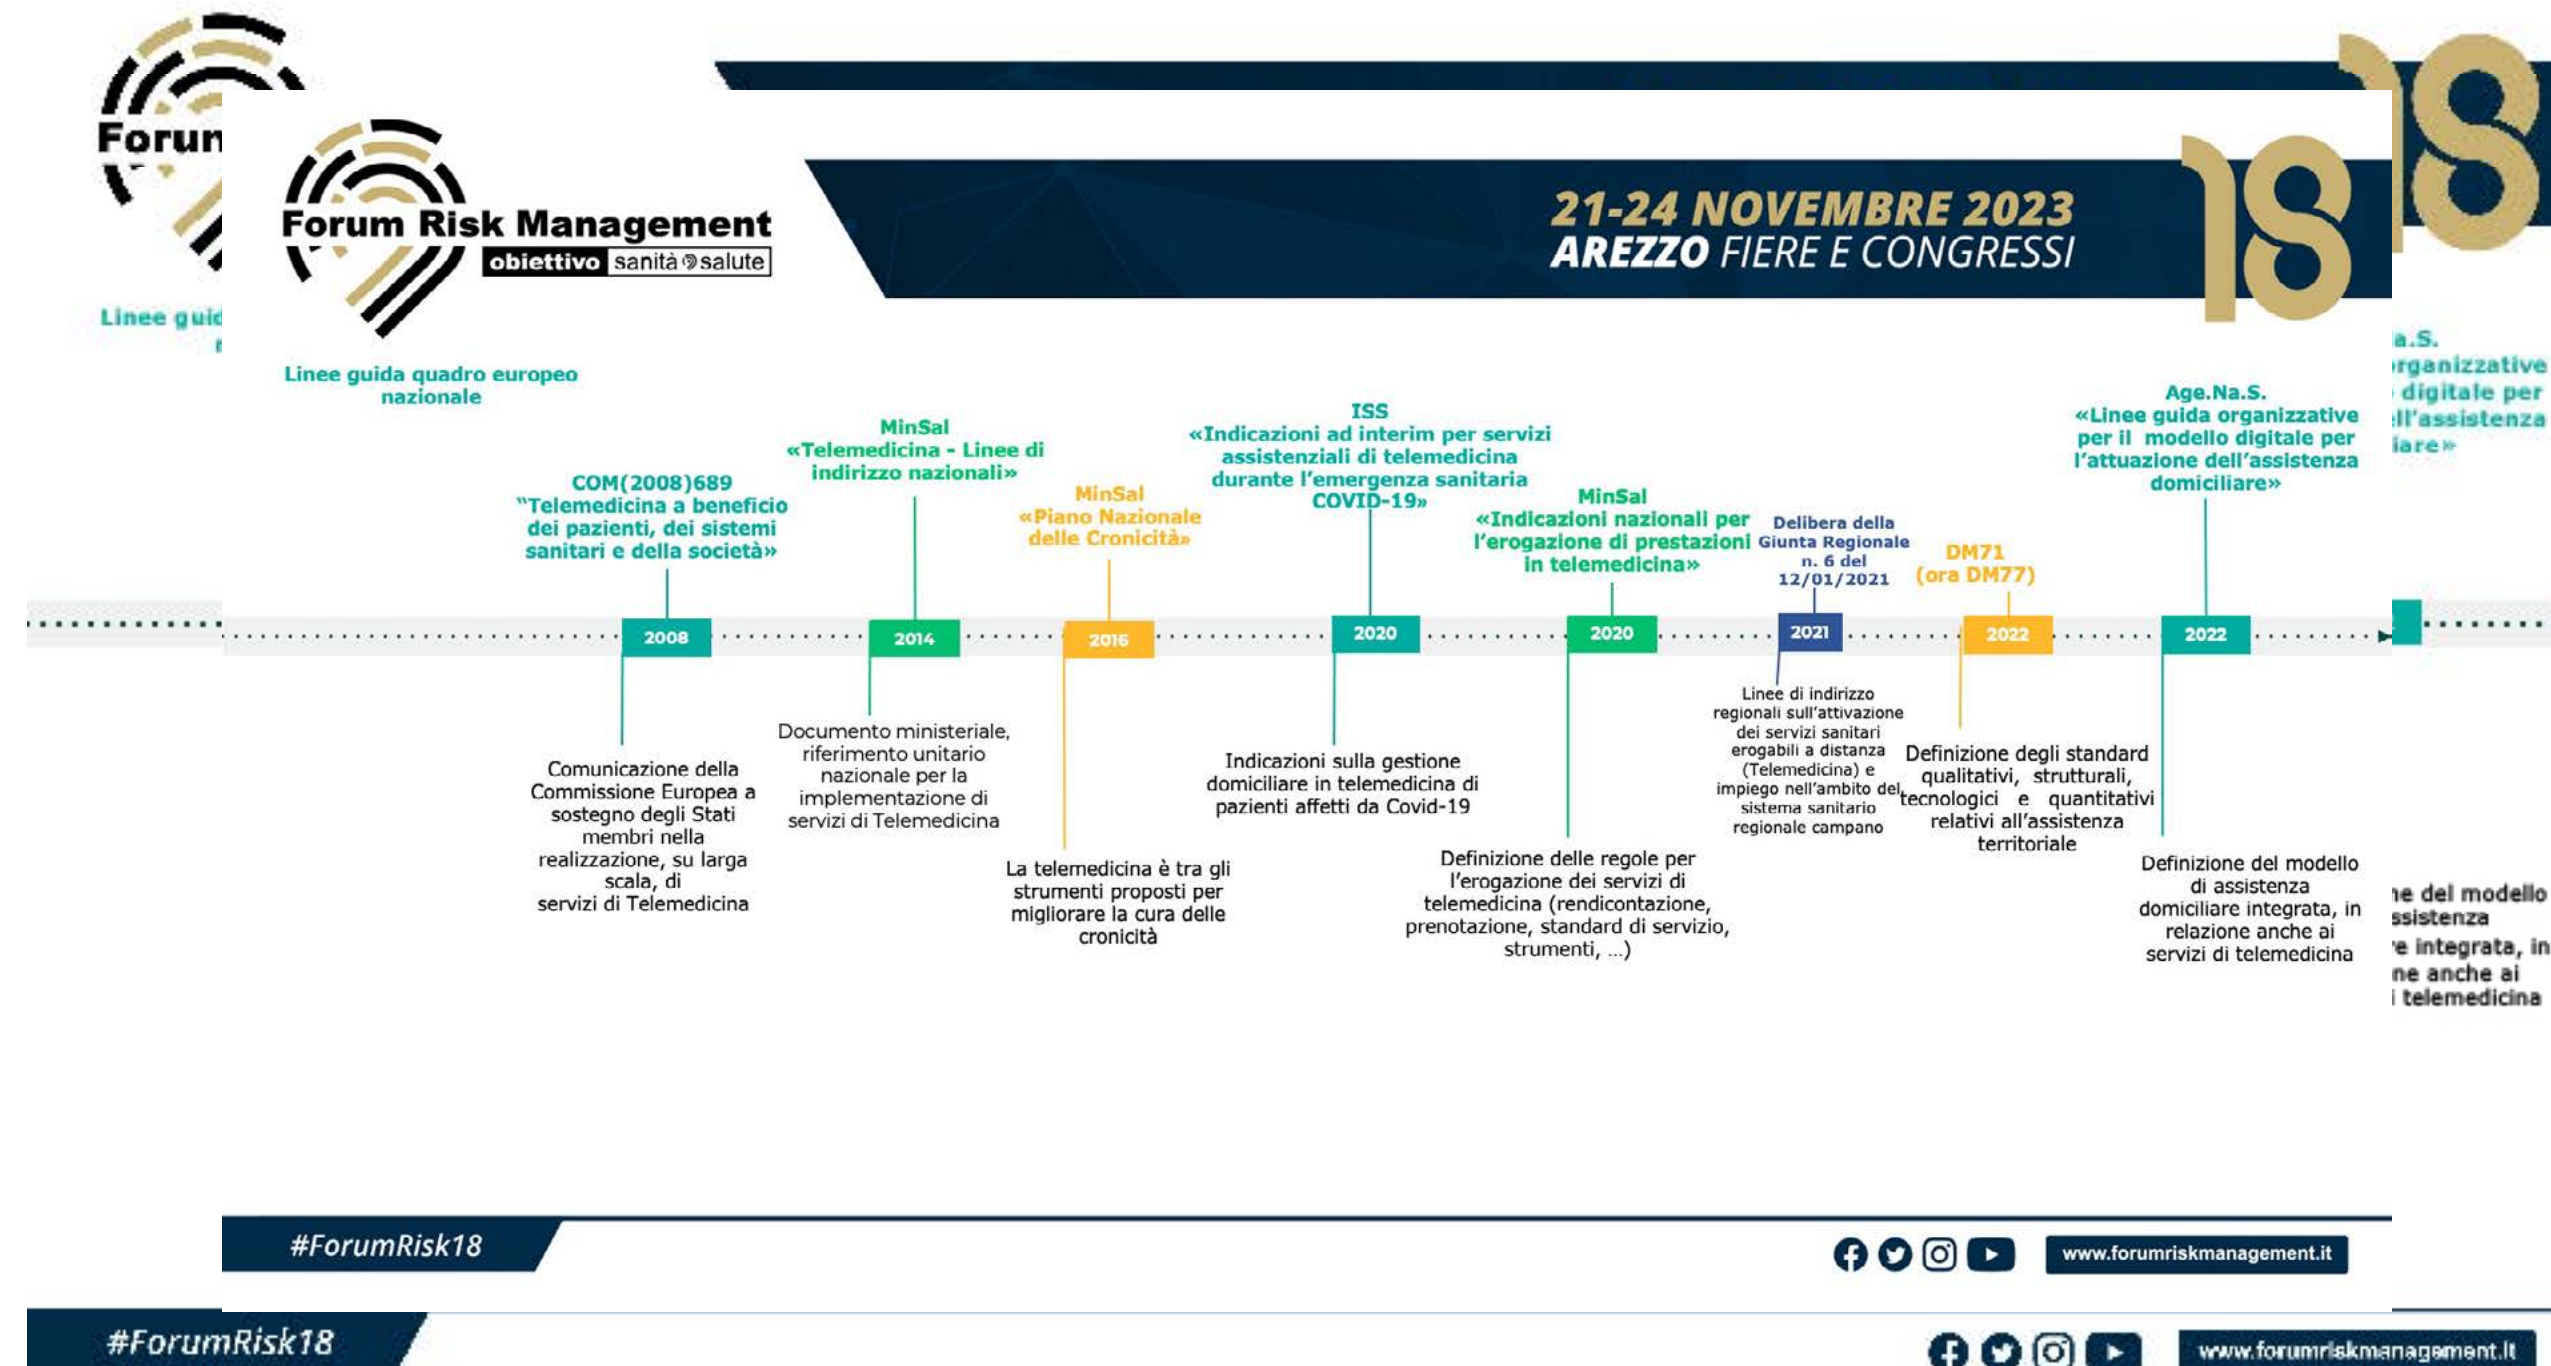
Forum Risk Management
obiettivo sanità salute

21-24 NOVEMBRE 2023
AREZZO FIERE E CONGRESSI

18

Linee guida quadro europeo nazionale

COM(2008)689
"Telemedicina a beneficio dei pazienti, dei sistemi sanitari e della società»

2008

Comunicazione della Commissione Europea a sostegno degli Stati membri nella realizzazione, su larga scala, di servizi di Telemedicina

MinSal
«Telemedicina - Linee di indirizzo nazionali»

2014

Documento ministeriale, riferimento unitario nazionale per la implementazione di servizi di Telemedicina

MinSal
«Piano Nazionale delle Cronicità»

2016

La telemedicina è tra gli strumenti proposti per migliorare la cura delle cronicità

ISS
«Indicazioni ad interim per servizi assistenziali di telemedicina durante l'emergenza sanitaria COVID-19»

2020

Indicazioni sulla gestione domiciliare in telemedicina di pazienti affetti da Covid-19

MinSal
«Indicazioni nazionali per l'erogazione di prestazioni in telemedicina»

2020

Definizione delle regole per l'erogazione dei servizi di telemedicina (rendicontazione, prenotazione, standard di servizio, strumenti, ...)

Delibera della Giunta Regionale n. 6 del 12/01/2021

2021

Linee di indirizzo regionali sull'attivazione dei servizi sanitari erogabili a distanza (Telemedicina) e impiego nell'ambito del sistema sanitario regionale campano

DM71
(ora DM77)

2022

Definizione degli standard qualitativi, strutturali, tecnologici e quantitativi relativi all'assistenza territoriale

Age.Na.S.
«Linee guida organizzative per il modello digitale per l'attuazione dell'assistenza domiciliare»

2022

Definizione del modello di assistenza domiciliare integrata, in relazione anche ai servizi di telemedicina

#ForumRisk18

www.forumriskmanagement.it